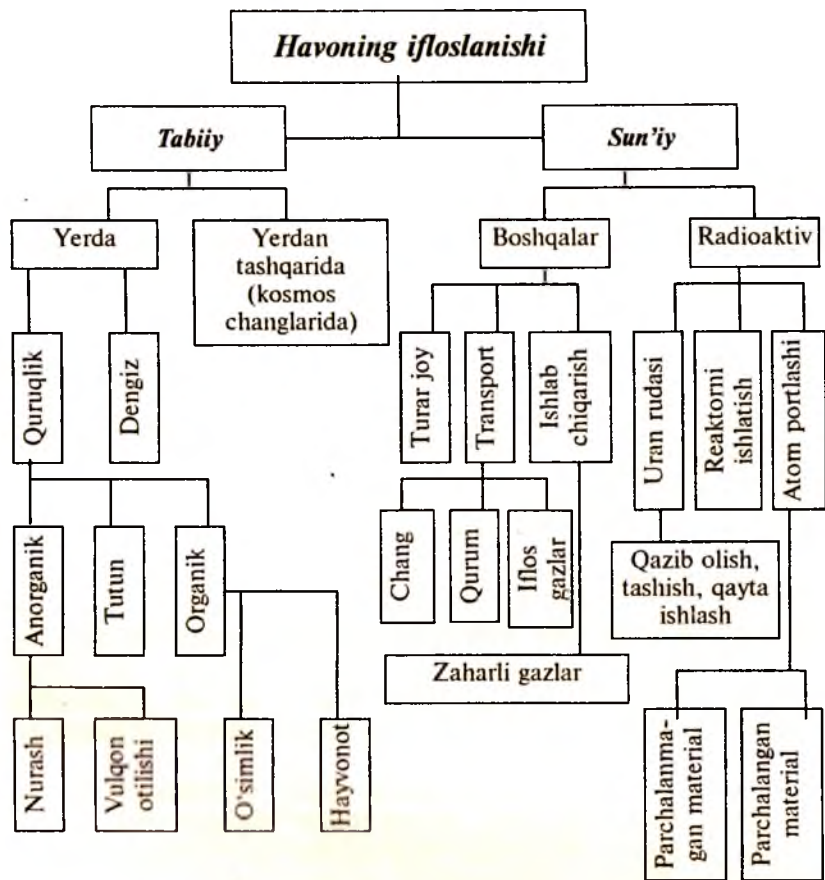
Havoning ifloslanishi

Tabiiy

Sun'iy

Yerda

Yerdan tashqarida (kosmos changlarida)

Boshqalar

Radioaktiv

Quruqlik

Dengiz

Turar joy

Transport

Ishlab chiqarish

Uran rudasi

Reaktorni ishlatish

Atom portlashi

Anorganik

Tutun

Organik

Chang

Qurum

Iflos gazlar

Qazib olish, tashish, qayta ishlash

Zaharli gazlar

Nurash

Vulqon otilishi

O'simlik

Hayvonot

Parchalanmagan material

Parchalangan material